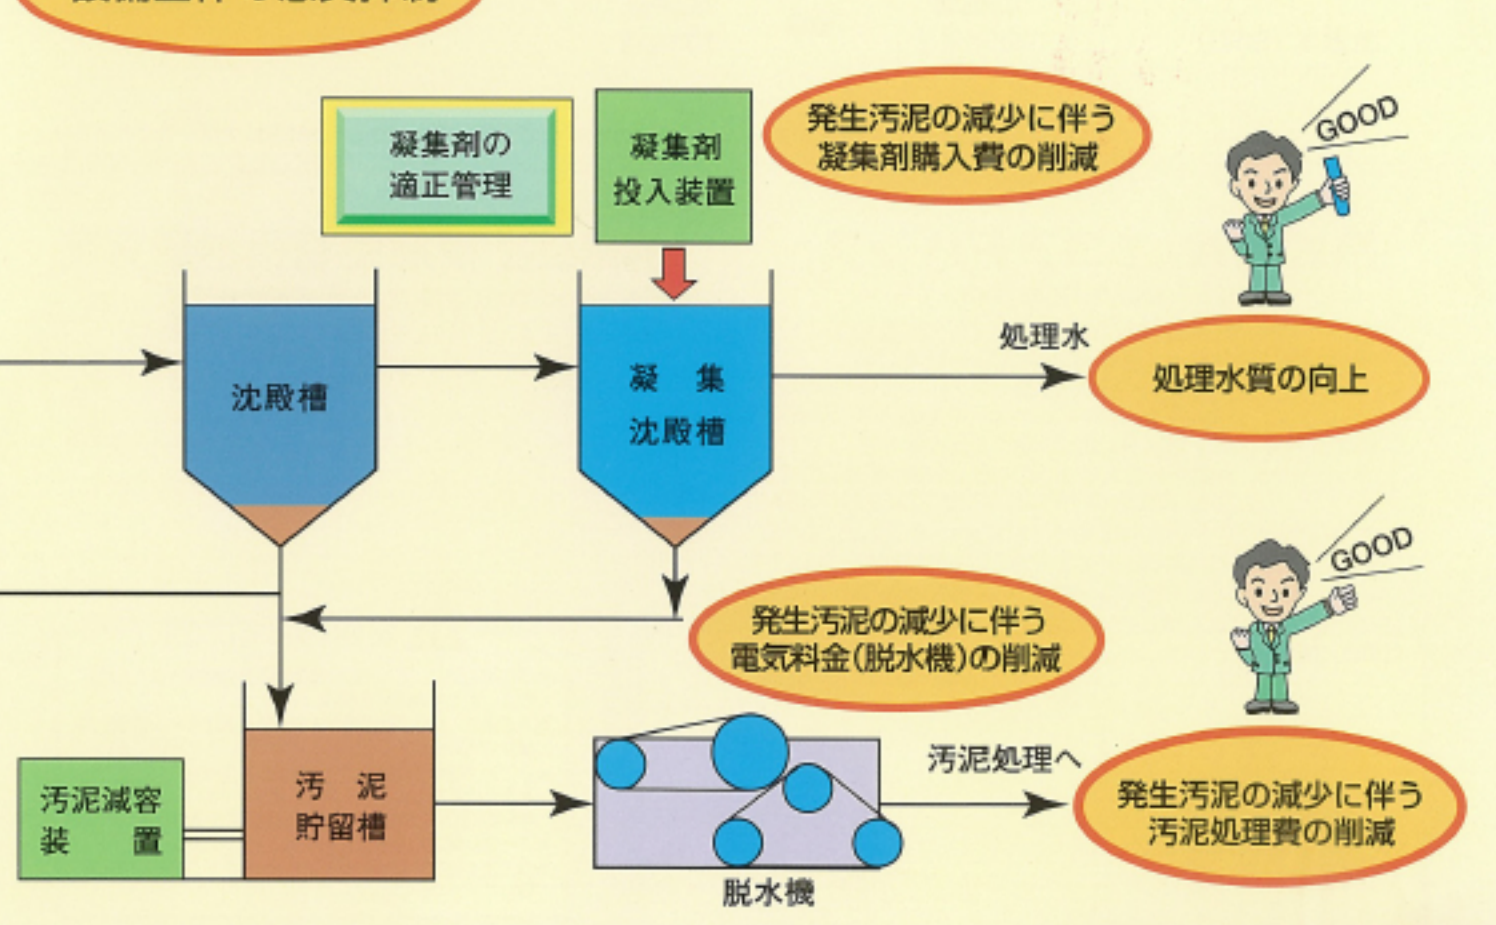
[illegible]

凝集剤の
適正管理

凝集剤
投入装置

発生汚泥の減少に伴う
凝集剤購入費の削減

GOOD

沈殿槽

凝集
沈殿槽

処理水

処理水質の向上

GOOD

発生汚泥の減少に伴う
電気料金(脱水機)の削減

汚泥減容
装置

汚泥
貯留槽

脱水機

汚泥処理へ

発生汚泥の減少に伴う
汚泥処理費の削減